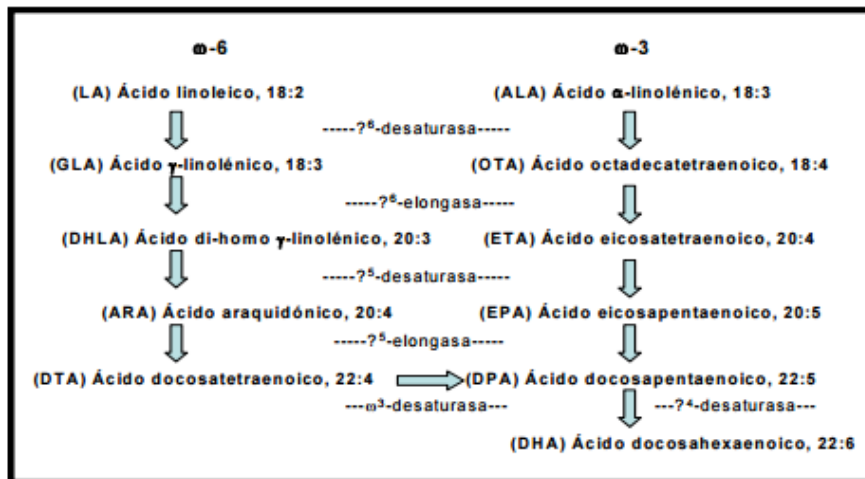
ω-6

ω-3

(LA) Ácido linoleico, 18:2

(ALA) Ácido α-linolénico, 18:3

-----?$^6$-desaturasa-----

(GLA) Ácido γ-linolénico, 18:3

(OTA) Ácido octadecatetraenoico, 18:4

-----?$^6$-elongasa-----

(DHLA) Ácido di-homo γ-linolénico, 20:3

(ETA) Ácido eicosatetraenoico, 20:4

-----?$^5$-desaturasa-----

(ARA) Ácido araquidónico, 20:4

(EPA) Ácido eicosapentaenoico, 20:5

-----?$^5$-elongasa-----

(DTA) Ácido docosatetraenoico, 22:4

(DPA) Ácido docosapentaenoico, 22:5

---ω$^3$-desaturasa---

---?$^4$-desaturasa---

(DHA) Ácido docosahexaenoico, 22:6